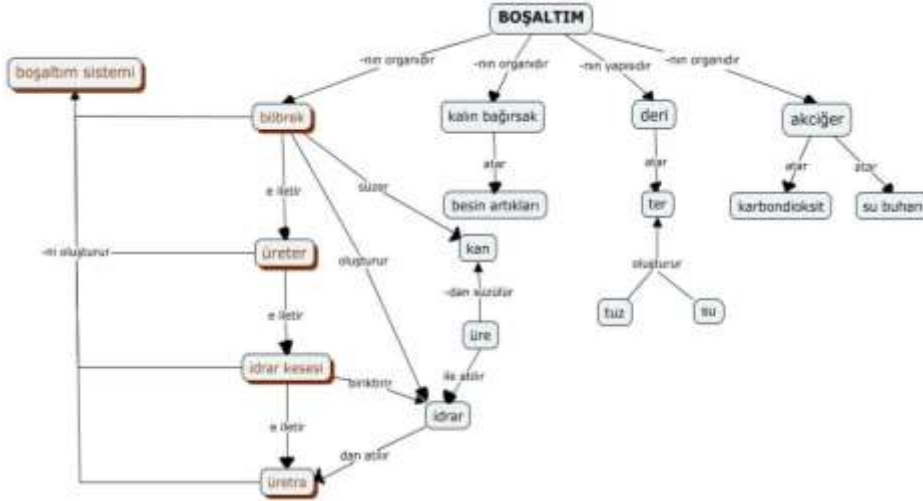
BOŞALTIM

-nın organıdır
-nın organıdır
-nın yapısıdır
-nın organıdır

boşaltım sistemi

böbrek
kalın bağırsak
deri
akciğer

atar
atar
atar
atar

besin artıkları
ter
karbondioksit
su buharı

süzer
e iletir
oluşturur

-nı oluşturur

üreter
kan

-dan süzülür

oluşturur

tuz
su

e iletir

üre

idrar kesesi
biriktirir
ile atılır
idrar

e iletir

dan atılır

üretra